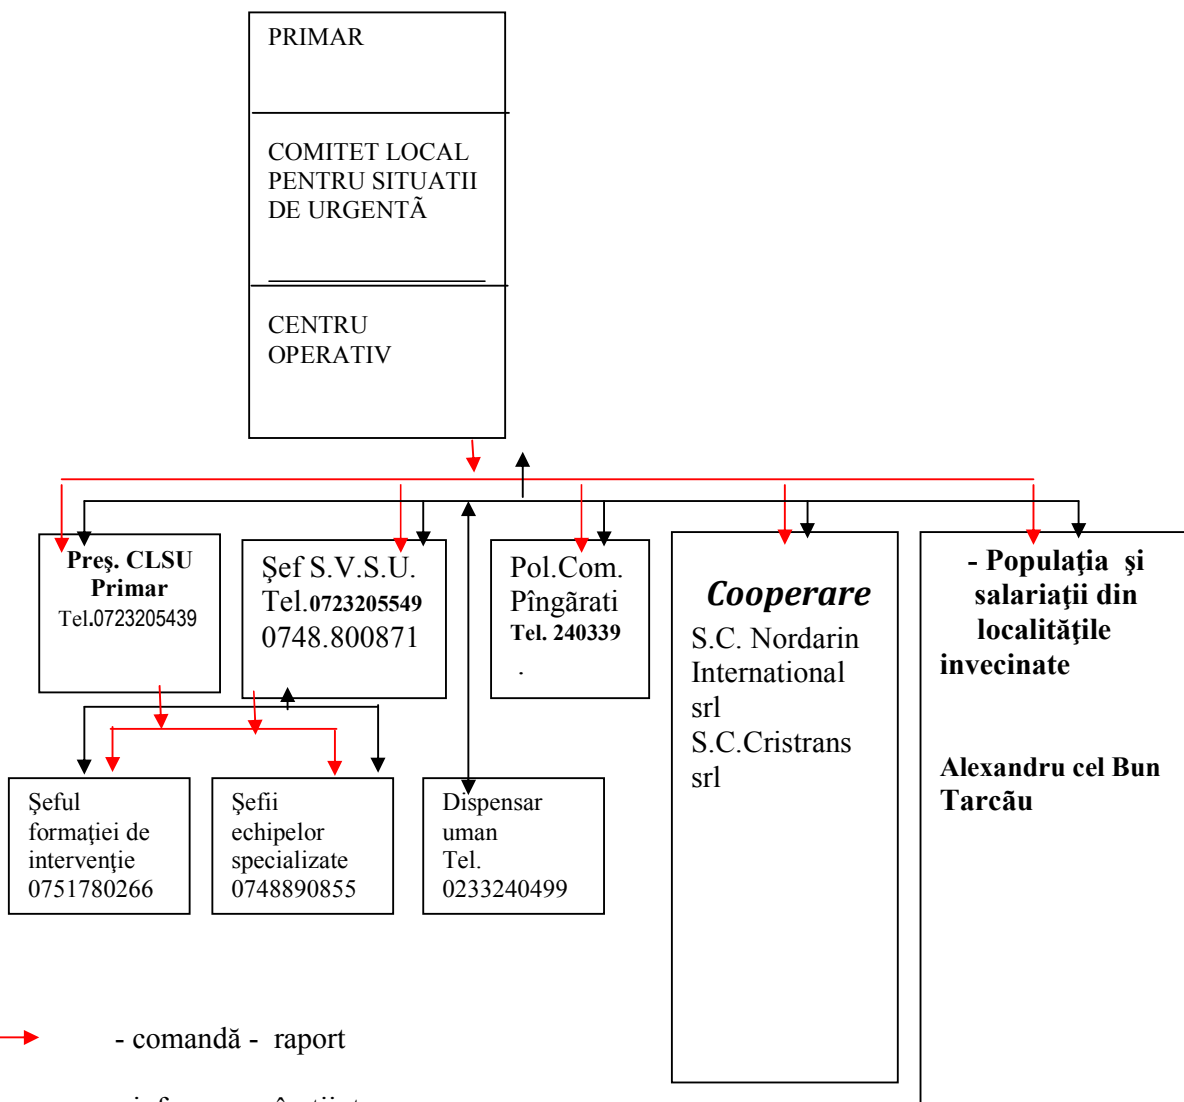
PRIMAR

COMITET LOCAL PENTRU SITUATII DE URGENTÃ

CENTRU OPERATIV

**Preş. CLSU Primar**
Tel.0723205439

Şef S.V.S.U.
Tel.0723205549
0748.800871

Pol.Com.
Pîngãrati
Tel. 240339
.

*Cooperare*
S.C. Nordarin International srl
S.C.Cristrans srl

- Populaţia şi salariaţii din localităţile invecinate

Alexandru cel Bun
Tarcău

Şeful formaţiei de intervenţie
0751780266

Şefii echipelor specializate
0748890855

Dispensar uman
Tel.
0233240499

- comandă - raport

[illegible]